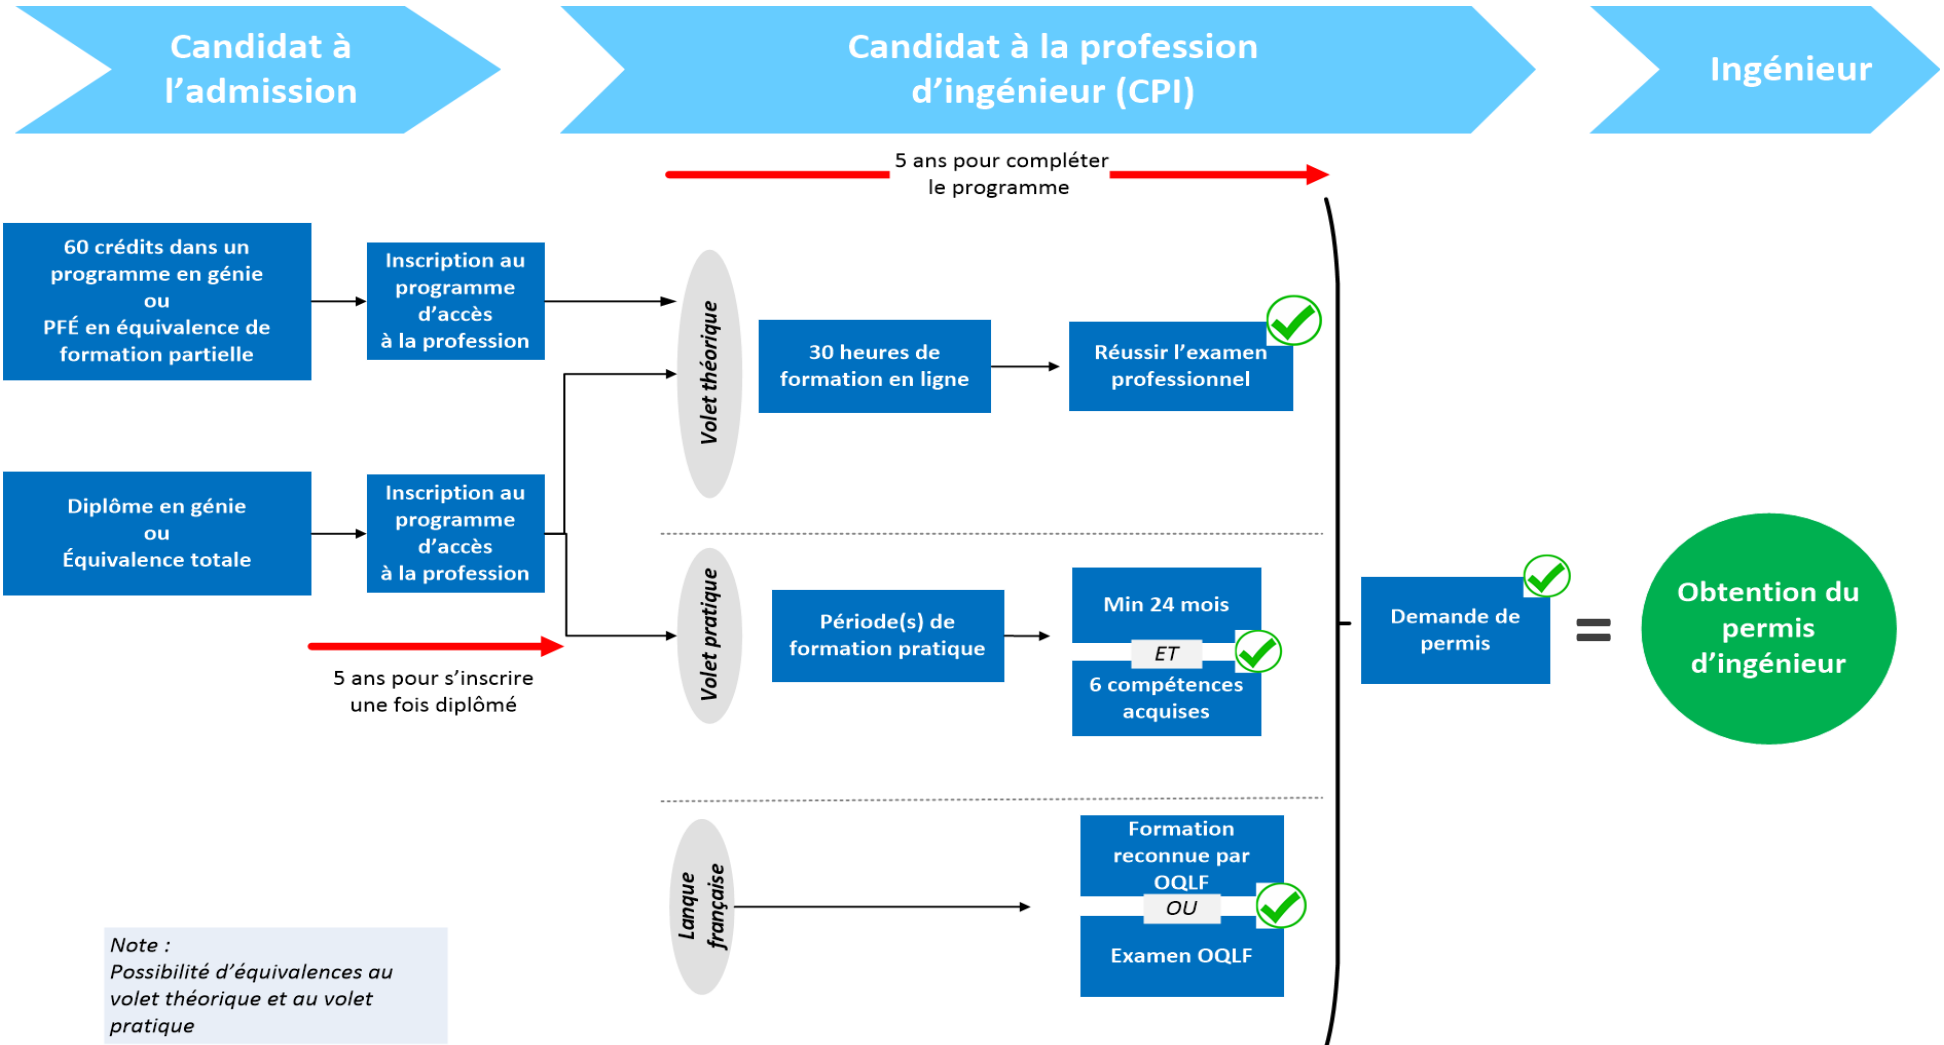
Candidat à l'admission

Candidat à la profession d'ingénieur (CPI)

Ingénieur

5 ans pour compléter le programme

60 crédits dans un programme en génie ou PFÉ en équivalence de formation partielle

Inscription au programme d'accès à la profession

Diplôme en génie ou Équivalence totale

Inscription au programme d'accès à la profession

5 ans pour s'inscrire une fois diplômé

Volet théorique

30 heures de formation en ligne

Réussir l'examen professionnel

Volet pratique

Période(s) de formation pratique

Min 24 mois

ET

6 compétences acquises

Langue française

Formation reconnue par OQLF

OU

Examen OQLF

Demande de permis

=

Obtention du permis d'ingénieur

Note :
Possibilité d'équivalences au volet théorique et au volet pratique